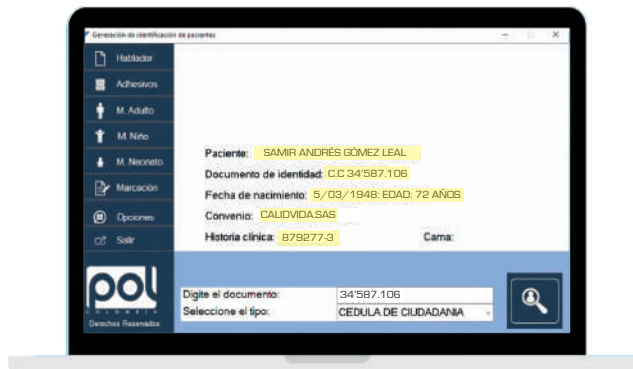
Generación de identificación de pacientes

Hablador
Adhesivos
M. Adulto
M. Niño
M. Neonato
Marcación
Opciones
Salir

pol
COLOMBIA
Derechos Reservados

Paciente: SAMIR ANDRÉS GÓMEZ LEAL
Documento de identidad: C.C 34'587.106
Fecha de nacimiento: 5/03/1948: EDAD: 72 AÑOS
Convenio: CALIDVIDA.SAS
Historia clínica: 879277-3
Cama:

Digite el documento: 34'587.106
Seleccione el tipo: CEDULA DE CIUDADANIA